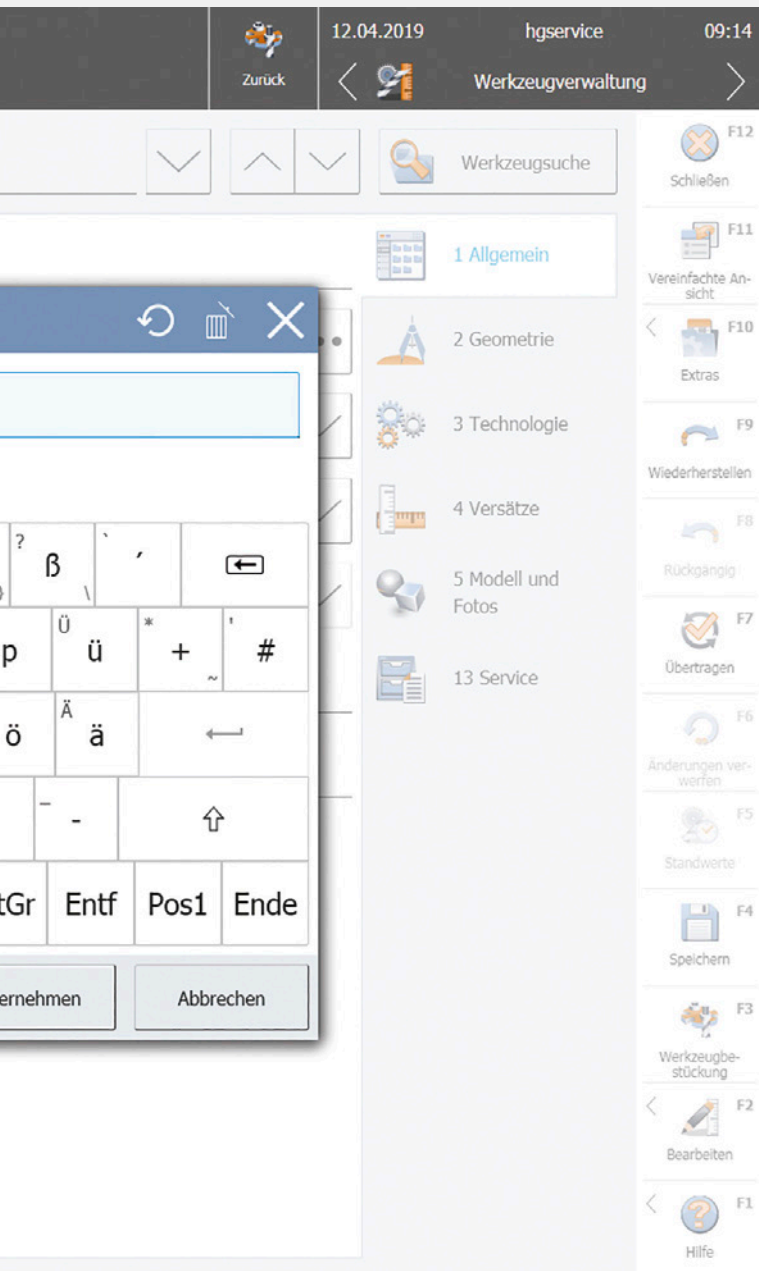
Zurück

12.04.2019 hgservice 09:14

Werkzeugverwaltung

Werkzeugsuche

F12
Schließen

1 Allgemein

F11
Vereinfachte Ansicht

2 Geometrie

F10
Extras

3 Technologie

F9
Wiederherstellen

4 Versätze

F8
Rückgängig

5 Modell und Fotos

F7
Übertragen

13 Service

F6
Änderungen verwerfen

F5
Standwerte

F4
Speichern

F3
Werkzeugbestückung

F2
Bearbeiten

F1
Hilfe

? ß \ ` ´

p Ü ü * + ~ ' #

ö Ä ä

_ - ⇧

tGr Entf Pos1 Ende

ernehmen Abbrechen